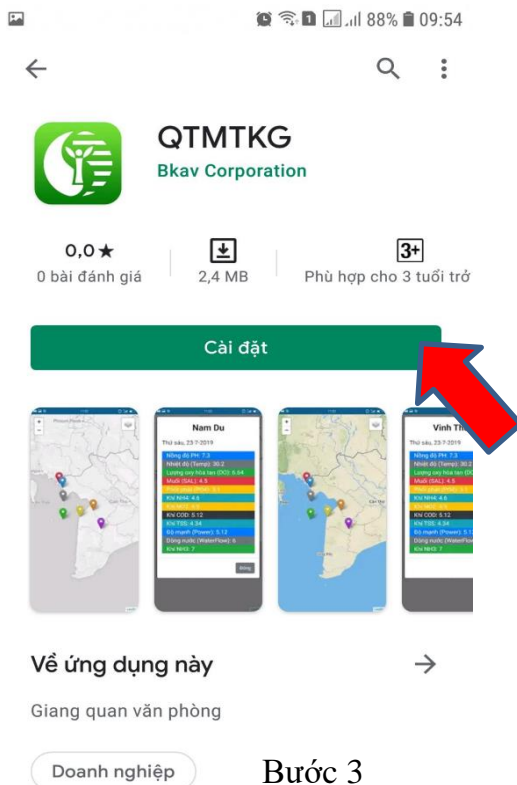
88% 09:54

QTMTKG
Bkav Corporation

0,0★
0 bài đánh giá

2,4 MB

3+
Phù hợp cho 3 tuổi trở

Cài đặt

Nam Du
Thứ sáu, 23-7-2019
Nồng độ PH: 7.3
Nhiệt độ (Temp): 30.2
Lượng oxy hòa tan (DO): 5.54
Muối (SAL): 4.5
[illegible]
Khí NH4: 4.6
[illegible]
Khí COD: 5.12
Khí TSS: 4.34
Độ mạnh (Power): 5.12
Dòng nước (WaterFlow): 6
Khí NH3: 7
Đóng

Vinh Th
Thứ sáu, 23-7-2019
Nồng độ PH: 7.3
Nhiệt độ (Temp): 30.2
Lượng oxy hòa tan (DO)
Muối (SAL): 4.5
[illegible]
Khí NH4: 4.6
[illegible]
Khí COD: 5.12
Khí TSS: 4.34
Độ mạnh (Power): 5.1
Dòng nước (WaterFlo
Khí NH3: 7

Về ứng dụng này

Giang quan văn phòng

Doanh nghiệp

Bước 3